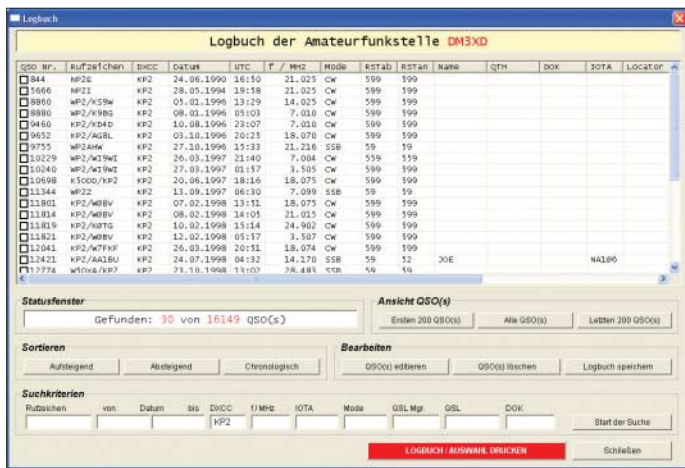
Logbuch

Logbuch der Amateurfunkstelle DM3XD

| QSO Nr. | Rufzeichen | DXCC | Datum | UTC | f / MHz | Mode | RSTab | RSTan | Name | QTH | DOK | IOTA | Locator |
|---|---|---|---|---|---|---|---|---|---|---|---|---|---|
| 844 | NP2E | KP2 | 24.06.1990 | 16:50 | 21.025 | CW | 599 | 599 | | | | | |
| 5666 | NP2I | KP2 | 28.05.1994 | 19:58 | 21.025 | CW | 599 | 599 | | | | | |
| 8860 | WP2/K5SW | KP2 | 05.01.1996 | 13:29 | 14.025 | CW | 599 | 599 | | | | | |
| 8880 | WP2/K9BG | KP2 | 08.01.1996 | 05:03 | 7.010 | CW | 599 | 599 | | | | | |
| 9460 | KP2/KD4D | KP2 | 10.08.1996 | 23:07 | 7.010 | CW | 599 | 599 | | | | | |
| 9652 | KP2/AG8L | KP2 | 03.10.1996 | 20:25 | 18.070 | CW | 599 | 599 | | | | | |
| 9755 | WP2AHW | KP2 | 27.10.1996 | 15:33 | 21.216 | SSB | 59 | 59 | | | | | |
| 10229 | WP2/WI9WI | KP2 | 26.03.1997 | 21:40 | 7.004 | CW | 559 | 559 | | | | | |
| 10240 | WP2/WI9WI | KP2 | 27.03.1997 | 01:57 | 3.505 | CW | 599 | 599 | | | | | |
| 10698 | K5ODD/KP2 | KP2 | 20.06.1997 | 18:16 | 18.075 | CW | 599 | 599 | | | | | |
| 11344 | WP2Z | KP2 | 13.09.1997 | 06:30 | 7.099 | SSB | 59 | 59 | | | | | |
| 11801 | KP2/W8BV | KP2 | 07.02.1998 | 13:51 | 18.075 | CW | 599 | 599 | | | | | |
| 11814 | KP2/W8BV | KP2 | 08.02.1998 | 14:05 | 21.015 | CW | 599 | 599 | | | | | |
| 11819 | KP2/K8TG | KP2 | 10.02.1998 | 15:14 | 24.902 | CW | 599 | 599 | | | | | |
| 11821 | KP2/W8BV | KP2 | 12.02.1998 | 05:57 | 3.507 | CW | 599 | 599 | | | | | |
| 12041 | KP2/W7FKF | KP2 | 26.03.1998 | 20:51 | 18.074 | CW | 599 | 599 | | | | | |
| 12421 | KP2/AA1BU | KP2 | 24.07.1998 | 04:32 | 14.170 | SSB | 59 | 52 | JOE | | | NA106 | |
| 12774 | W5OXA/KP2 | KP2 | 23.10.1998 | 13:02 | 28.483 | SSB | 59 | 59 | | | | | |

Statusfenster
Gefunden: 30 von 16149 QSO(s)

Ansicht QSO(s)
Ersten 200 QSO(s) | Alle QSO(s) | Letzten 200 QSO(s)

Sortieren
Aufsteigend | Absteigend | Chronologisch

Bearbeiten
QSO(s) editieren | QSO(s) löschen | Logbuch speichern

Suchkriterien
Rufzeichen | von | Datum | bis | DXCC | f/MHz | IOTA | Mode | QSL Mgr. | QSL | DOK
KP2
Start der Suche

LOGBUCH / AUSWAHL DRUCKEN | Schließen